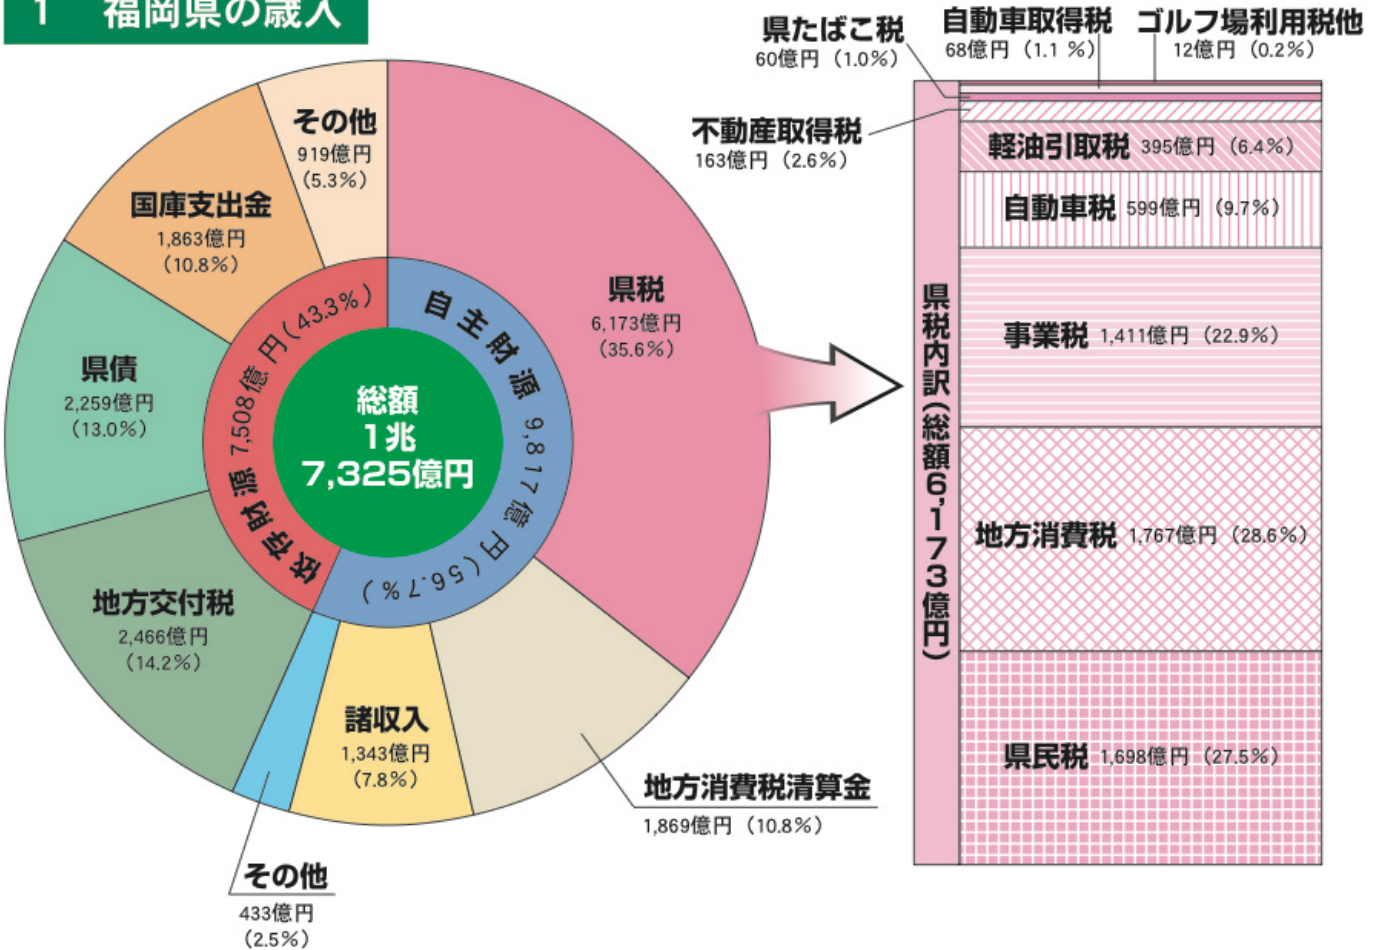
1 福岡県の歳入

その他
919億円
(5.3%)

国庫支出金
1,863億円
(10.8%)

県債
2,259億円
(13.0%)

地方交付税
2,466億円
(14.2%)

その他
433億円
(2.5%)

諸収入
1,343億円
(7.8%)

地方消費税清算金
1,869億円 (10.8%)

県税
6,173億円
(35.6%)

依存財源 7,508億円(43.3%)

自主財源 9,817億円(56.7%)

総額
1兆
7,325億円

県税内訳(総額6,173億円)

県たばこ税
60億円 (1.0%)

自動車取得税
68億円 (1.1 %)

ゴルフ場利用税他
12億円 (0.2%)

不動産取得税
163億円 (2.6%)

軽油引取税 395億円 (6.4%)

自動車税 599億円 (9.7%)

事業税 1,411億円 (22.9%)

地方消費税 1,767億円 (28.6%)

県民税 1,698億円 (27.5%)